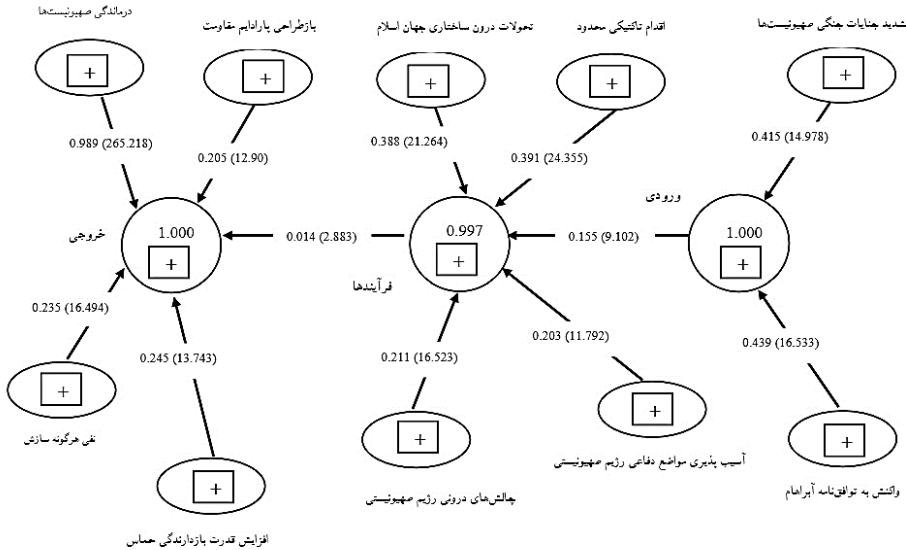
درماندگی صهیونیست‌ها

بازطراحی پارادایم مقاومت

تحولات درون ساختاری جهان اسلام

اقدام تاکتیکی محدود

شدید جنایات جنگی صهیونیست‌ها

+

+

+

+

+

0.989 (265.218)

0.205 (12.90)

0.388 (21.264)

0.391 (24.355)

0.415 (14.978)

ورودی

خروجی

1.000

+

0.014 (2.883)

0.997

+

0.155 (9.102)

1.000

+

فرآیندها

0.235 (16.494)

0.245 (13.743)

0.211 (16.523)

0.203 (11.792)

0.439 (16.533)

+

نفی هرگونه سازش

+

افزایش قدرت بازدارندگی حماس

+

چالش‌های درونی رژیم صهیونیستی

+

آسیب پذیری مواضع دفاعی رژیم صهیونیستی

+

واکنش به توافق‌نامه آبراهام